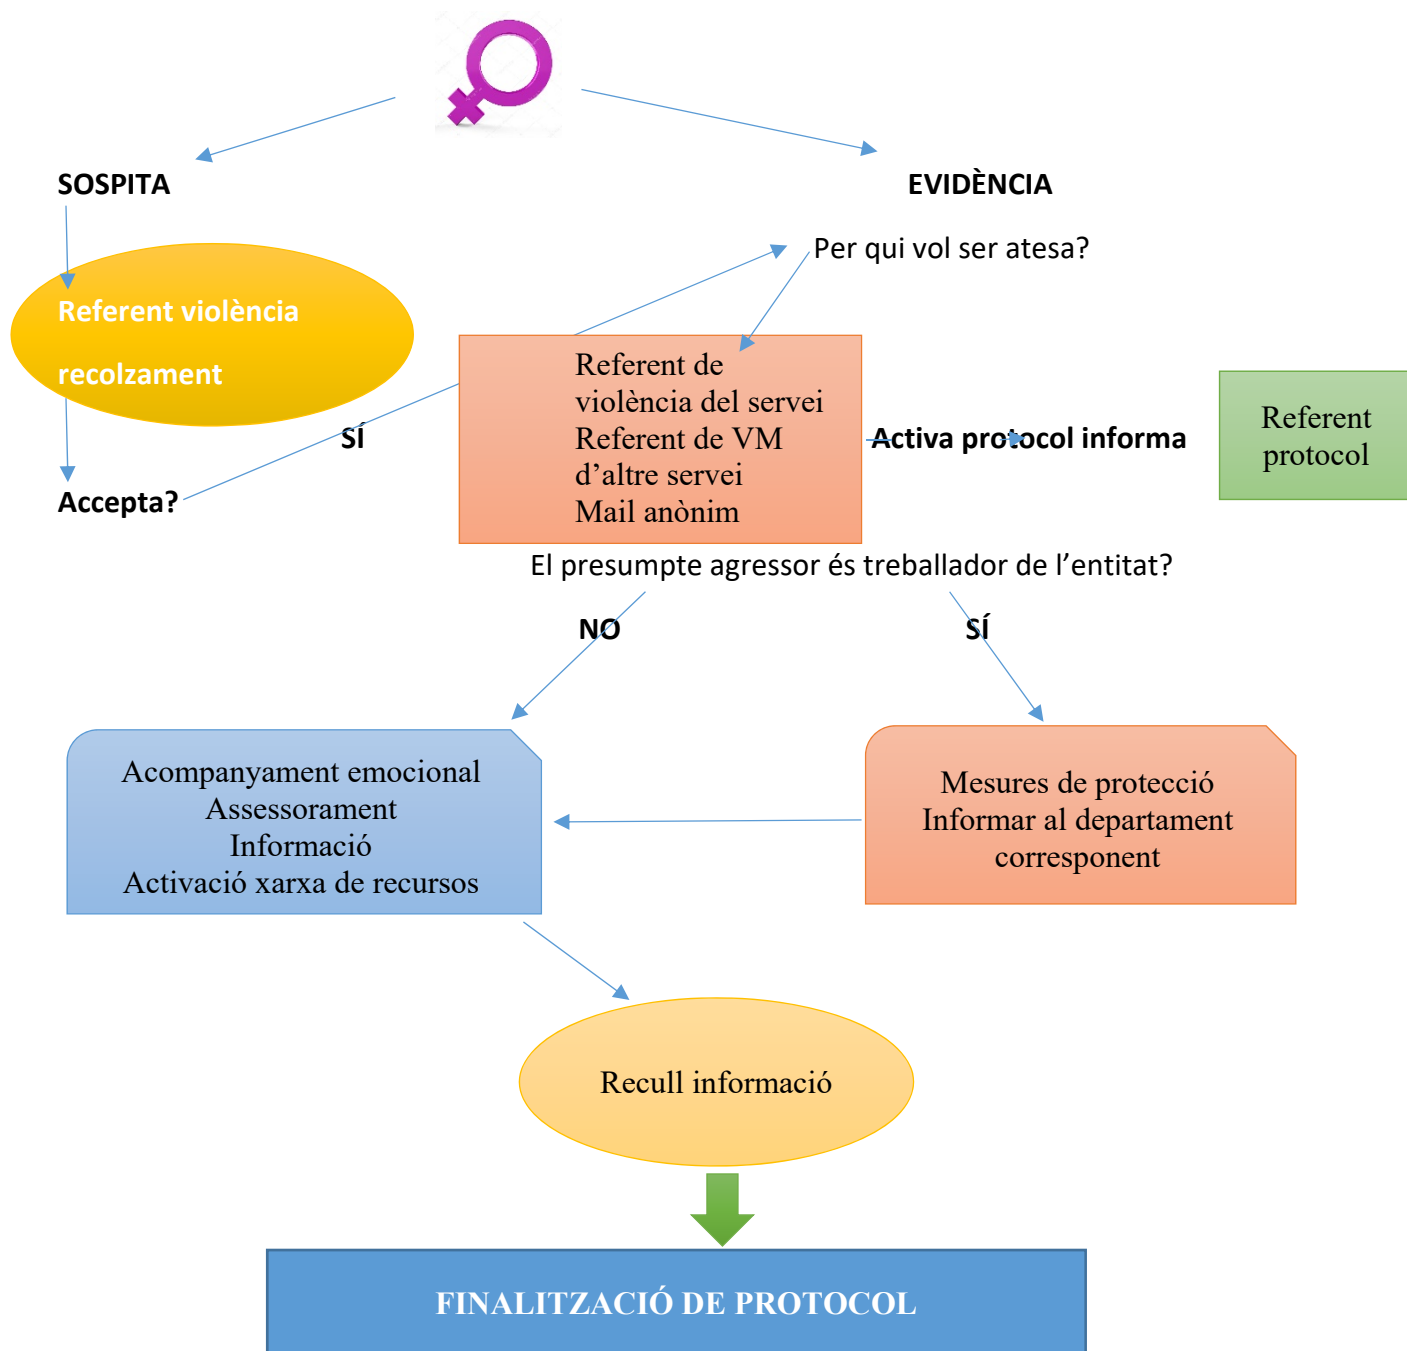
SOSPITA

EVIDÈNCIA

Per qui vol ser atesa?

Referent violència recolzament

Referent de violència del servei
Referent de VM d'altre servei
Mail anònim

Activa protocol informa

Referent protocol

SÍ

Accepta?

El presumpte agressor és treballador de l'entitat?

NO

SÍ

Acompanyament emocional
Assessorament
Informació
Activació xarxa de recursos

Mesures de protecció
Informar al departament corresponent

Recull informació

FINALITZACIÓ DE PROTOCOL